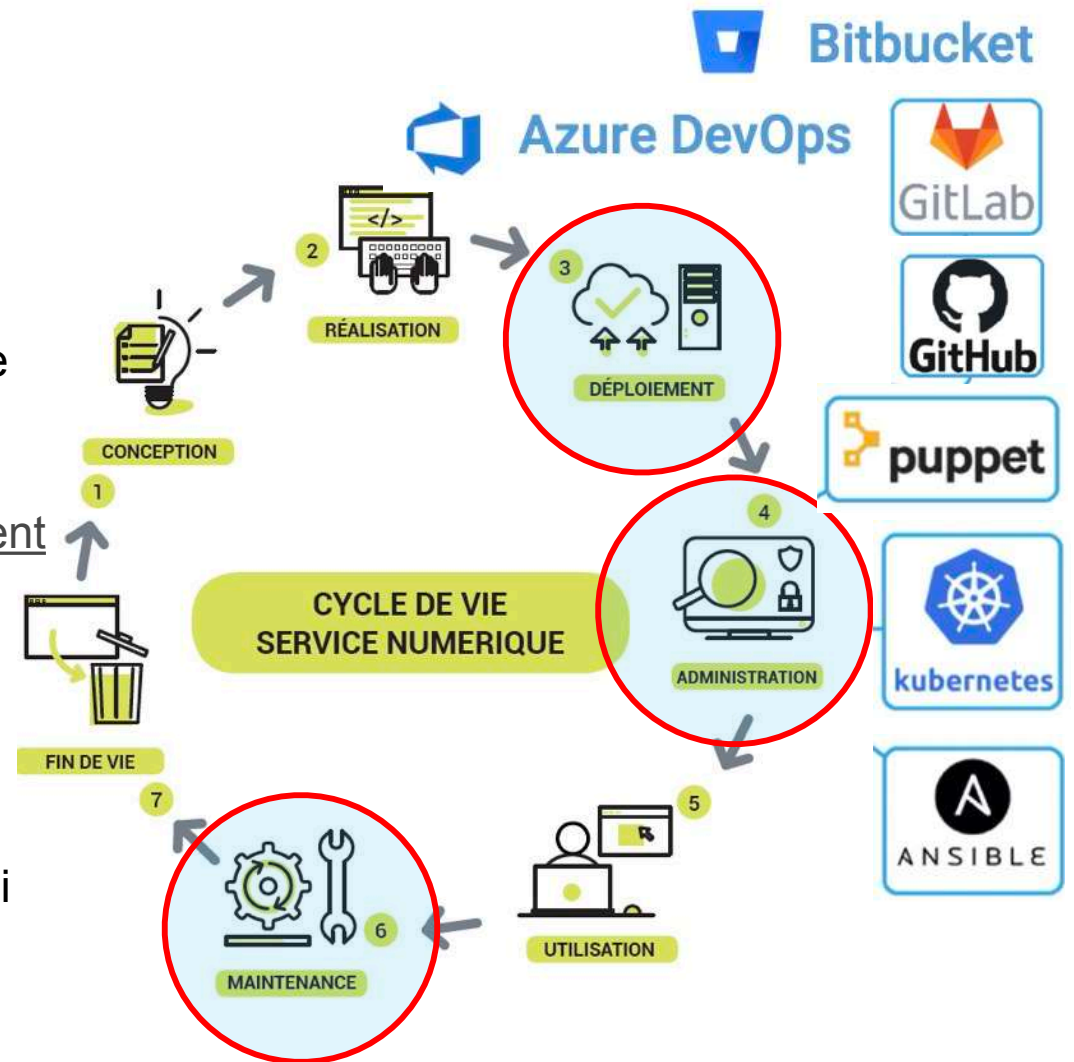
Bitbucket

Azure DevOps

GitLab

GitHub

puppet

kubernetes

ANSIBLE

e

ent

i

1
CONCEPTION

2
RÉALISATION

3
DÉPLOIEMENT

4
ADMINISTRATION

5
UTILISATION

6
MAINTENANCE

7
FIN DE VIE

CYCLE DE VIE
SERVICE NUMERIQUE